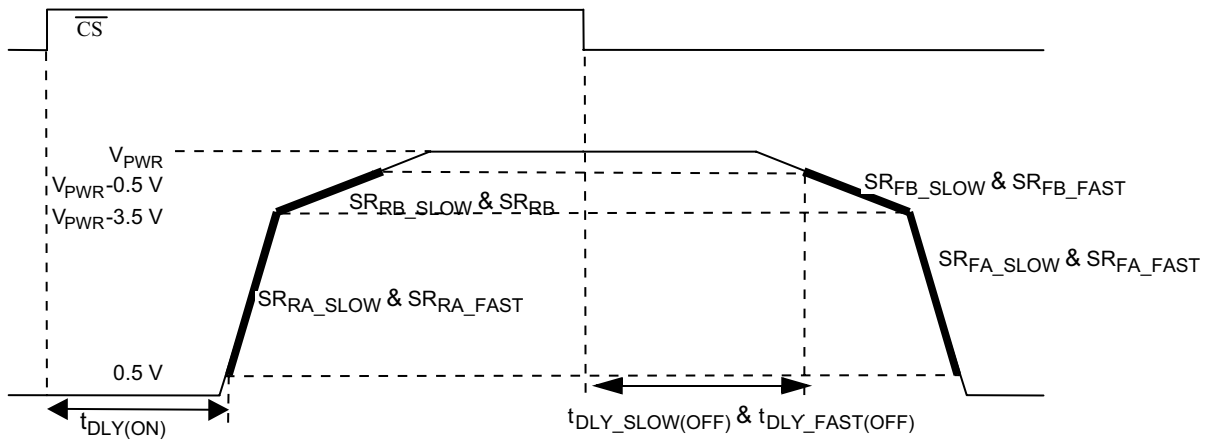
$\overline{CS}$

$V_{PWR}$

$V_{PWR}$-0.5 V

$V_{PWR}$-3.5 V

$SR_{RB\_SLOW}$ & $SR_{RB}$

$SR_{FB\_SLOW}$ & $SR_{FB\_FAST}$

$SR_{FA\_SLOW}$ & $SR_{FA\_FAST}$

$SR_{RA\_SLOW}$ & $SR_{RA\_FAST}$

0.5 V

$t_{DLY(ON)}$

$t_{DLY\_SLOW(OFF)}$ & $t_{DLY\_FAST(OFF)}$